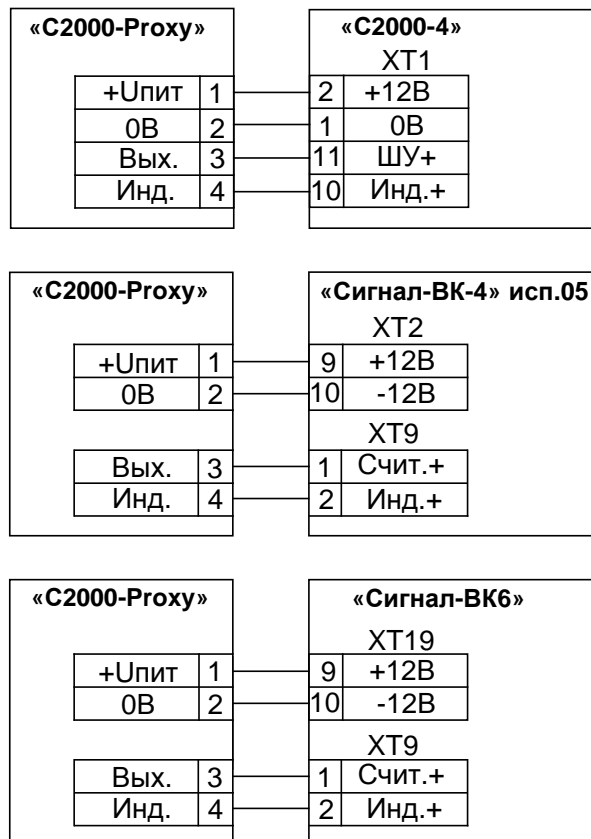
«С2000-Proxy»

| +Uпит | 1 |
|---|---|
| 0В | 2 |
| Вых. | 3 |
| Инд. | 4 |

«С2000-4»

XT1

| 2 | +12В |
|---|---|
| 1 | 0В |
| 11 | ШУ+ |
| 10 | Инд.+ |

«С2000-Proxy»

| +Uпит | 1 |
|---|---|
| 0В | 2 |
| Вых. | 3 |
| Инд. | 4 |

«Сигнал-ВК-4» исп.05

XT2

| 9 | +12В |
|---|---|
| 10 | -12В |

XT9

| 1 | Счит.+ |
|---|---|
| 2 | Инд.+ |

«С2000-Proxy»

| +Uпит | 1 |
|---|---|
| 0В | 2 |
| Вых. | 3 |
| Инд. | 4 |

«Сигнал-ВК6»

XT19

| 9 | +12В |
|---|---|
| 10 | -12В |

XT9

| 1 | Счит.+ |
|---|---|
| 2 | Инд.+ |